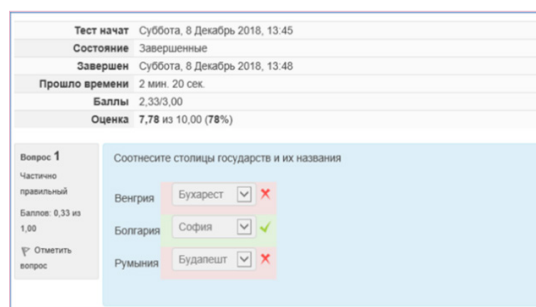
| | |
|---|---|
| Тест начат | Суббота, 8 Декабрь 2018, 13:45 |
| Состояние | Завершенные |
| Завершен | Суббота, 8 Декабрь 2018, 13:48 |
| Прошло времени | 2 мин. 20 сек. |
| Баллы | 2,33/3,00 |
| Оценка | **7,78** из 10,00 (**78%**) |

Вопрос 1

Частично правильный

Баллов: 0,33 из 1,00

Отметить вопрос

Соотнесите столицы государств и их названия

Венгрия Бухарест

Болгария София

Румыния Будапешт